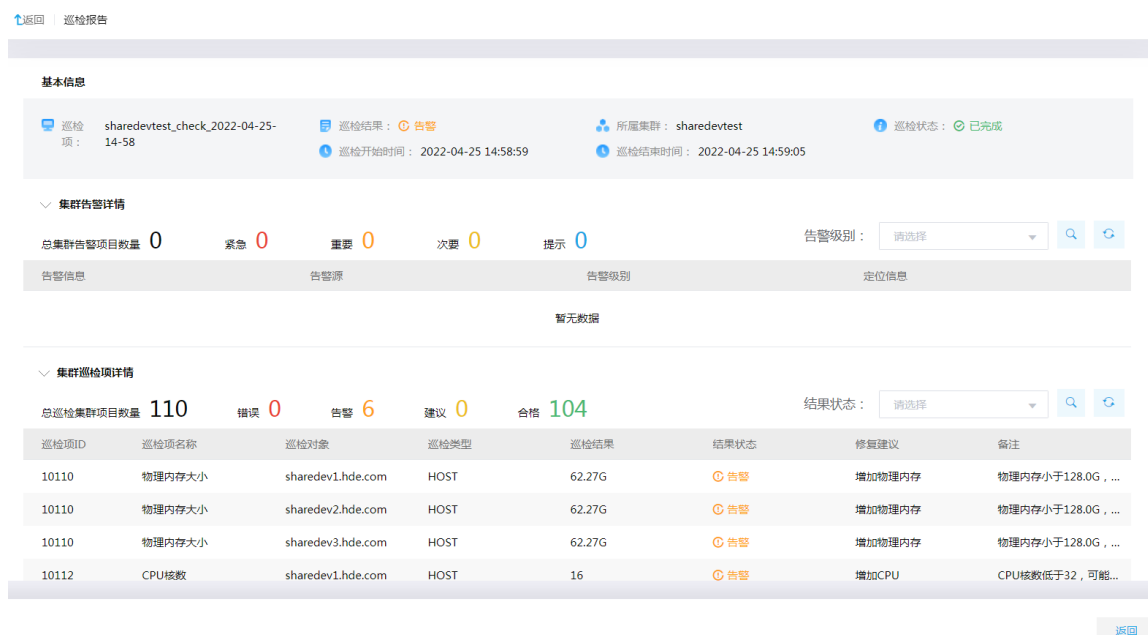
返回 | 巡检报告

基本信息

巡检项： sharedevtest_check_2022-04-25-14-58

巡检结果： 告警

所属集群： sharedevtest

巡检状态： 已完成

巡检开始时间： 2022-04-25 14:58:59

巡检结束时间： 2022-04-25 14:59:05

集群告警详情

总集群告警项目数量 0 紧急 0 重要 0 次要 0 提示 0

告警级别： 请选择

| 告警信息 | 告警源 | 告警级别 | 定位信息 |
|---|---|---|---|

暂无数据

集群巡检项详情

总巡检集群项目数量 110 错误 0 告警 6 建议 0 合格 104

结果状态： 请选择

| 巡检项ID | 巡检项名称 | 巡检对象 | 巡检类型 | 巡检结果 | 结果状态 | 修复建议 | 备注 |
|---|---|---|---|---|---|---|---|
| 10110 | 物理内存大小 | sharedev1.hde.com | HOST | 62.27G | 告警 | 增加物理内存 | 物理内存小于128.0G，... |
| 10110 | 物理内存大小 | sharedev2.hde.com | HOST | 62.27G | 告警 | 增加物理内存 | 物理内存小于128.0G，... |
| 10110 | 物理内存大小 | sharedev3.hde.com | HOST | 62.27G | 告警 | 增加物理内存 | 物理内存小于128.0G，... |
| 10112 | CPU核数 | sharedev1.hde.com | HOST | 16 | 告警 | 增加CPU | CPU核数低于32，可能... |

返回